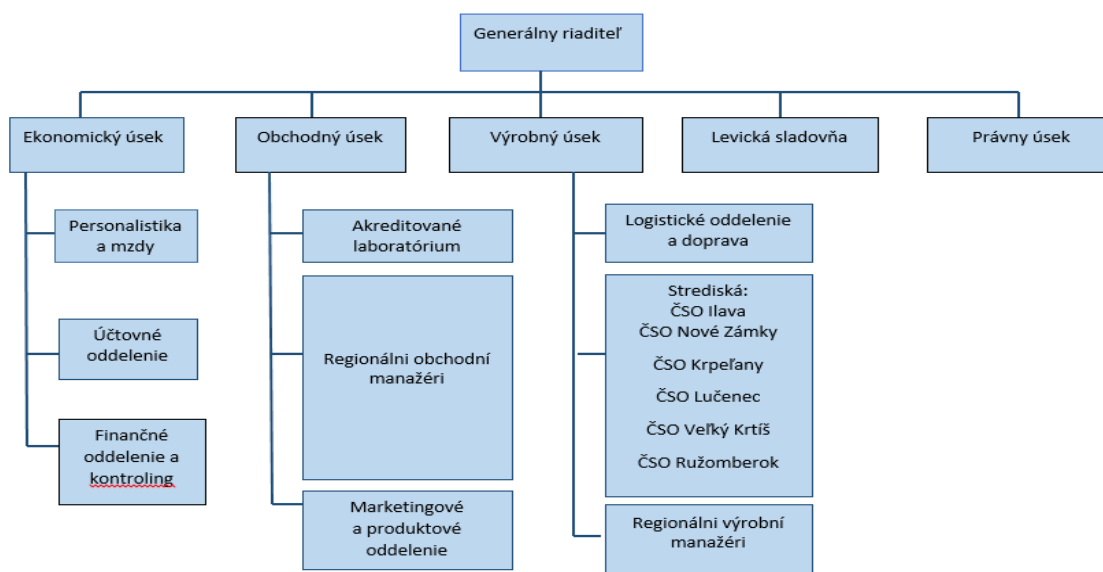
Generálny riaditeľ

Ekonomický úsek

Obchodný úsek

Výrobný úsek

Levická sladovňa

Právny úsek

Personalistika a mzdy

Účtovné oddelenie

Finančné oddelenie a kontroling

Akreditované laboratórium

Regionálni obchodní manažéri

Marketingové a produktové oddelenie

Logistické oddelenie a doprava

Strediská:
ČSO Ilava
ČSO Nové Zámky
ČSO Krpeľany
ČSO Lučenec
ČSO Veľký Krtíš
ČSO Ružomberok

Regionálni výrobní manažéri